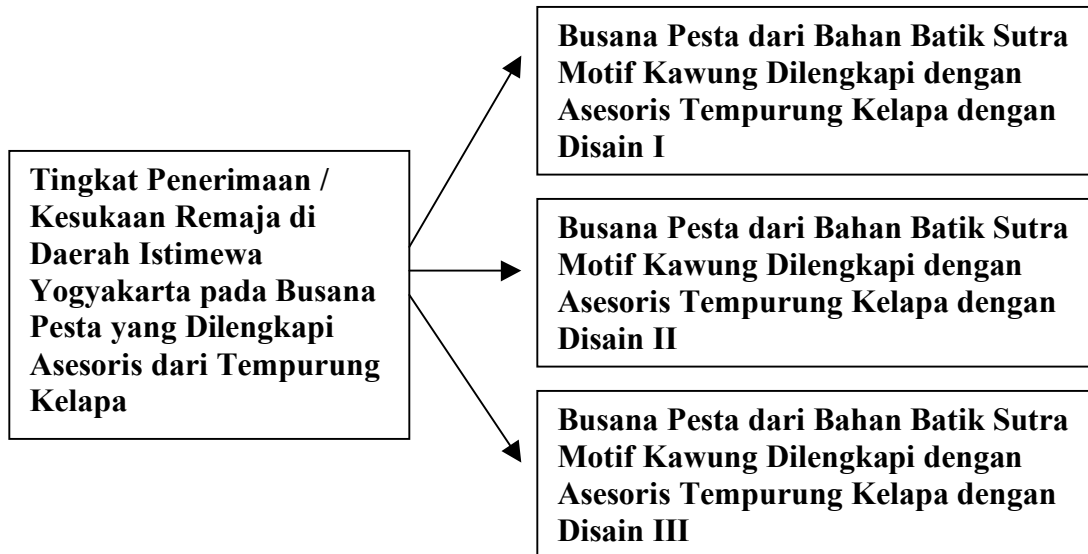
Tingkat Penerimaan / Kesukaan Remaja di Daerah Istimewa Yogyakarta pada Busana Pesta yang Dilengkapi Asesoris dari Tempurung Kelapa

Busana Pesta dari Bahan Batik Sutra Motif Kawung Dilengkapi dengan Asesoris Tempurung Kelapa dengan Disain I

Busana Pesta dari Bahan Batik Sutra Motif Kawung Dilengkapi dengan Asesoris Tempurung Kelapa dengan Disain II

Busana Pesta dari Bahan Batik Sutra Motif Kawung Dilengkapi dengan Asesoris Tempurung Kelapa dengan Disain III